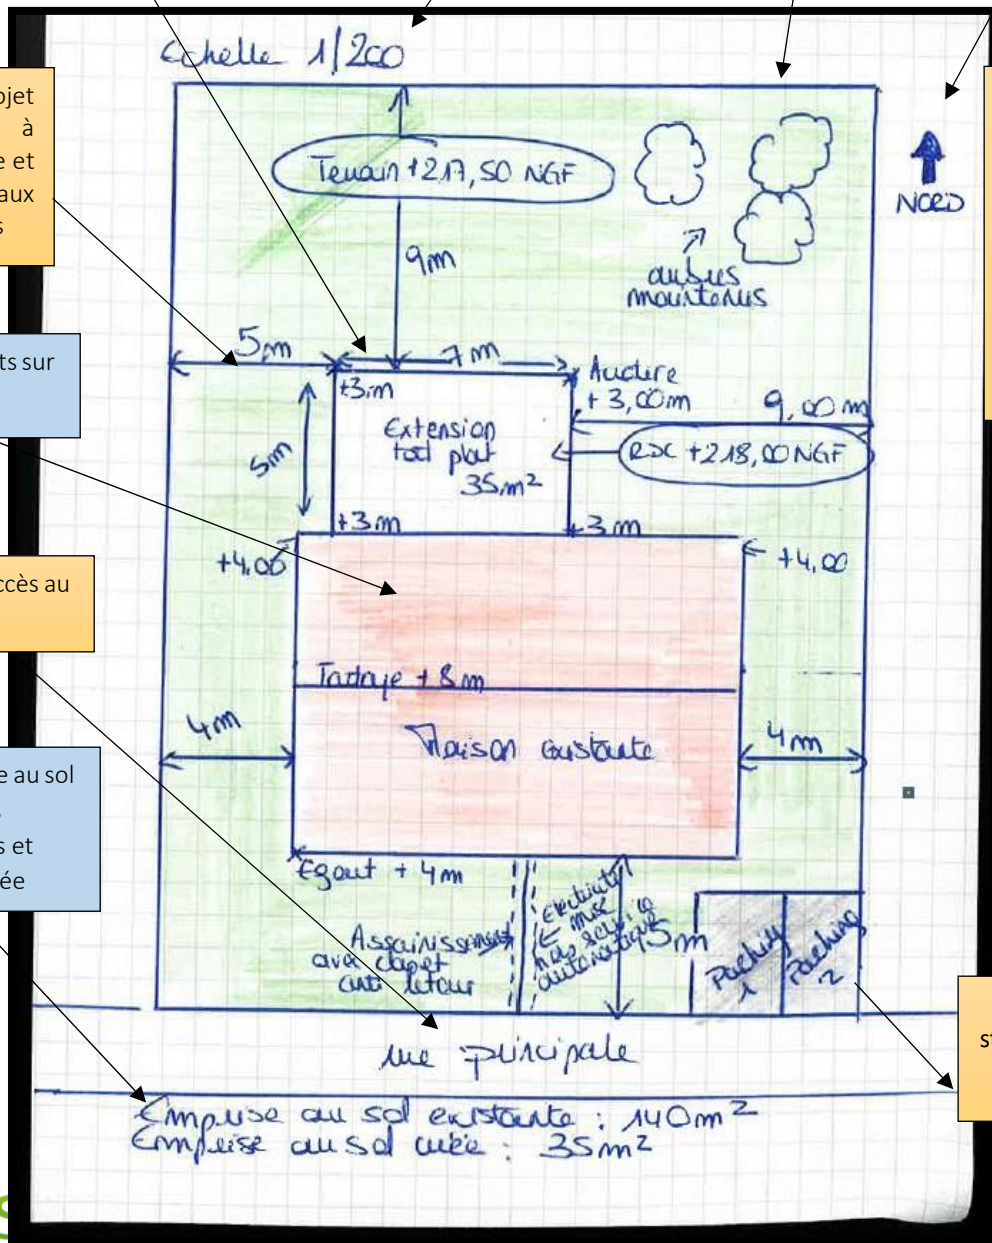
ojet
à
e et
aux
s

ts sur

ccès au

e au sol
,
s et
ée

st

Echelle 1/200

Terrain +217,50 NGF

9m

arbres
mourantes

NORD

5m

7m

Acrotère
+3,00m

+3m

Extension
toit plat
35m²

9,00 m

5m

RDC +218,00 NGF

+3m

+3m

+4,00

+4,00

Faitage +8m

4m

Maison existante

4m

Egout + 4m

Assainissement
avec clapet
anti retour

Electricité
mise
hors service
automatique

5m

Parking
1

Parking
2

rue principale

Emprise au sol existante : 140m²
Emprise au sol créée : 35m²